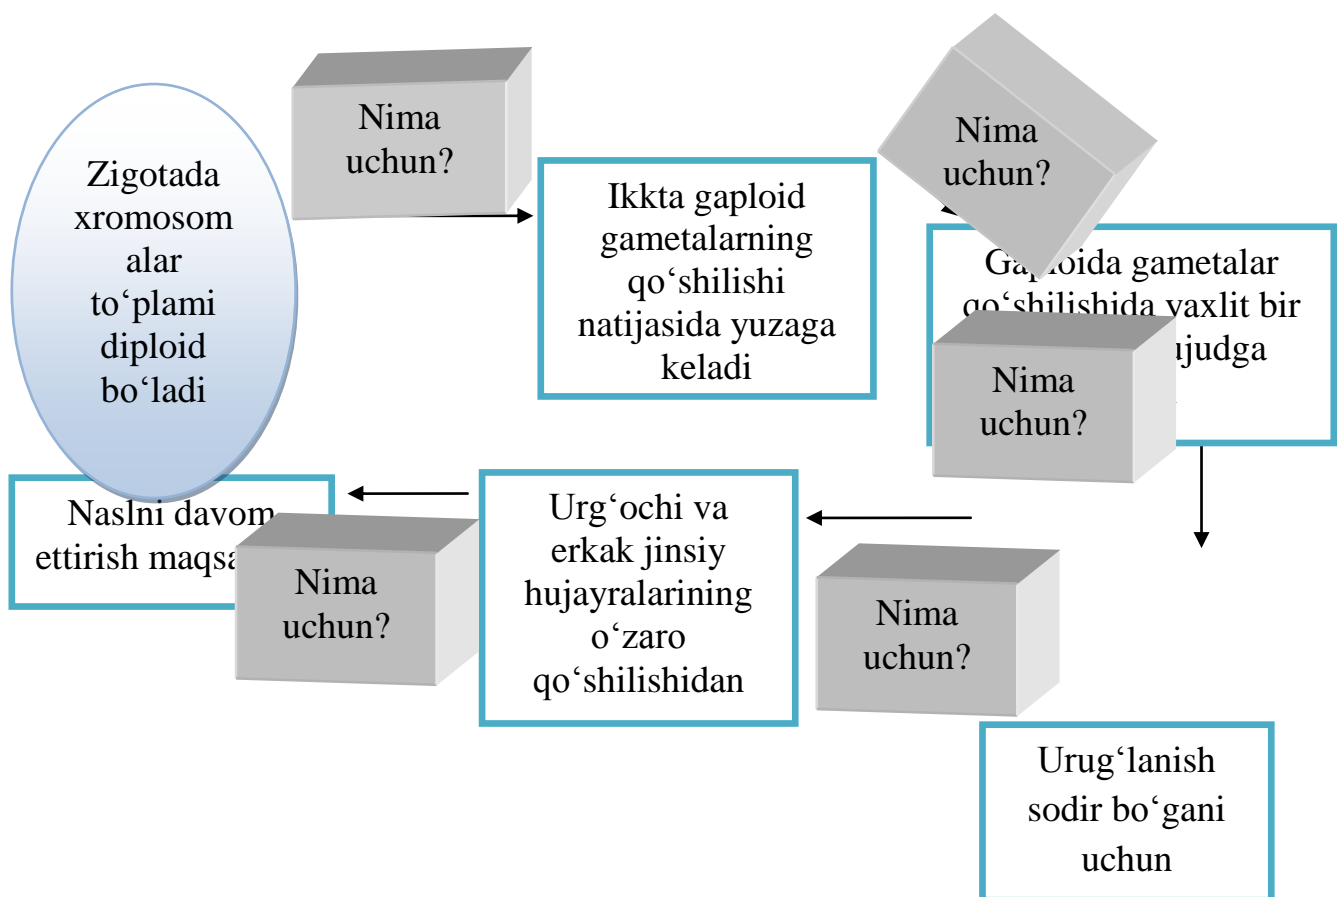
Zigotada xromosomalar to‘plami diploid bo‘ladi

Nima uchun?

Ikkta gaploid gametalarning qo‘shilishi natijasida yuzaga keladi

Nima uchun?

Ga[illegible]loida gametalar qo‘shilishida yaxlit bir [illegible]ujudga

Nima uchun?

Urug‘lanish sodir bo‘gani uchun

Nima uchun?

Urg‘ochi va erkak jinsiy hujayralarining o‘zaro qo‘shilishidan

Nima uchun?

Naslni davom ettirish maqsa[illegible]